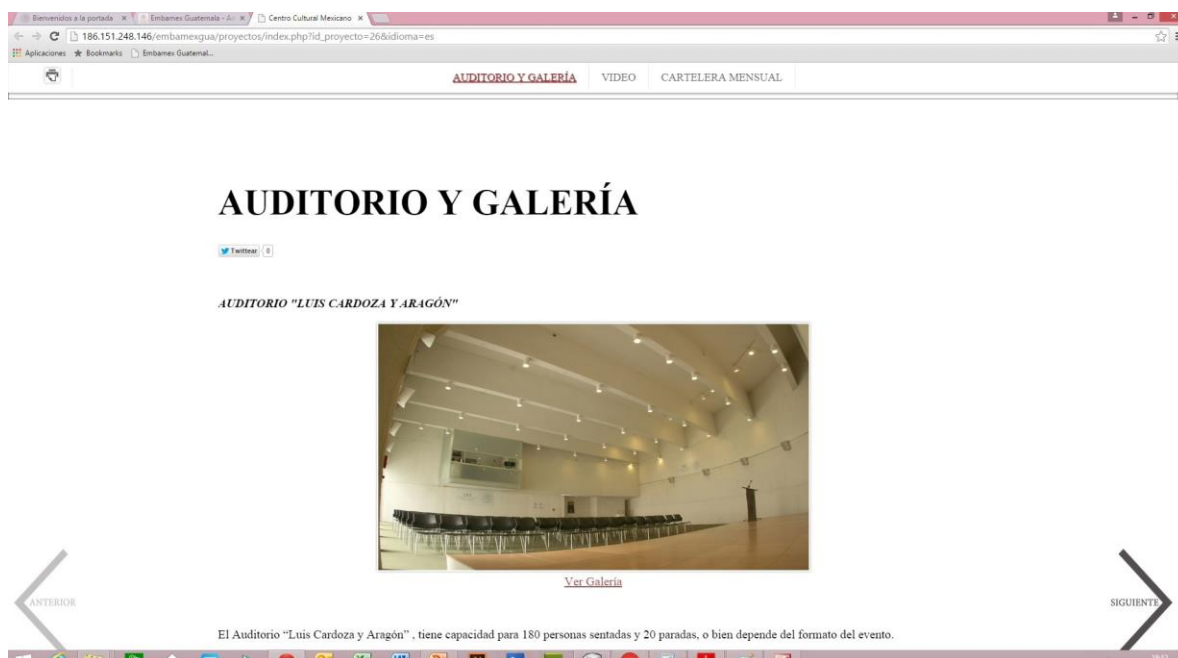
Bienvenidos a la portada × Embamex Guatemala - A × Centro Cultural Mexicano ×

186.151.248.146/embamexgua/proyectos/index.php?id_proyecto=26&idioma=es

Aplicaciones Bookmarks Embamex Guatemal...

AUDITORIO Y GALERÍA VIDEO CARTELERA MENSUAL

AUDITORIO Y GALERÍA

Twittear 0

AUDITORIO "LUIS CARDOZA Y ARAGÓN"

Ver Galería

ANTERIOR

SIGUIENTE

El Auditorio "Luis Cardoza y Aragón" , tiene capacidad para 180 personas sentadas y 20 paradas, o bien depende del formato del evento.